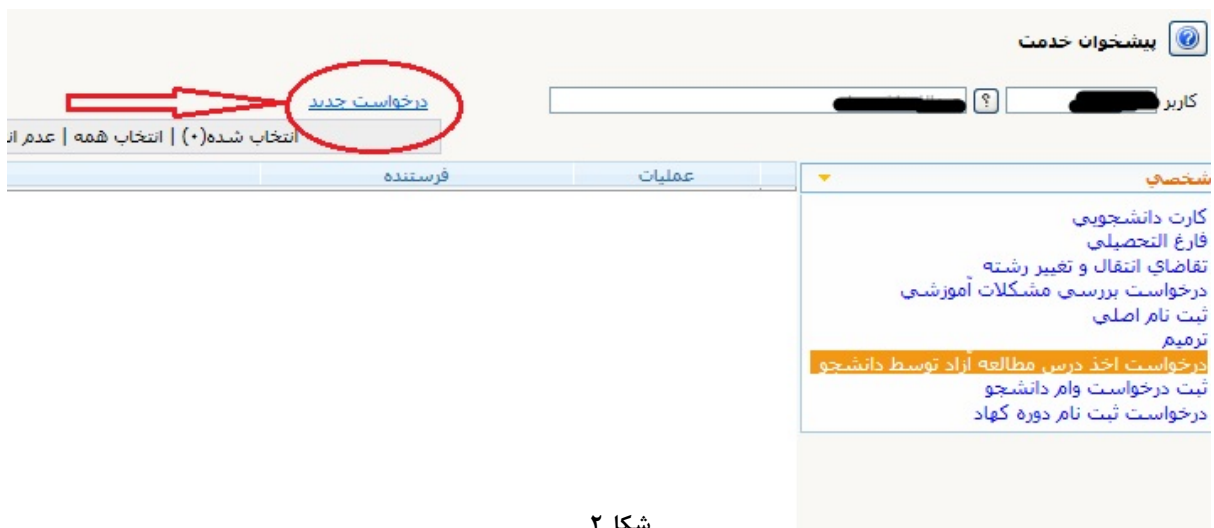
پیشخوان خدمت

کاربر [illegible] ؟ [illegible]

درخواست جدید

انتخاب شده(۰) | انتخاب همه | عدم ا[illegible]

| فرستنده | عملیات |
|---|---|

شخصی

کارت دانشجویی
فارغ التحصیلی
تقاضای انتقال و تغییر رشته
درخواست بررسی مشکلات آموزشی
ثبت نام اصلی
ترمیم
درخواست اخذ درس مطالعه آزاد توسط دانشجو
ثبت درخواست وام دانشجو
درخواست ثبت نام دوره کهاد

شکل ۲